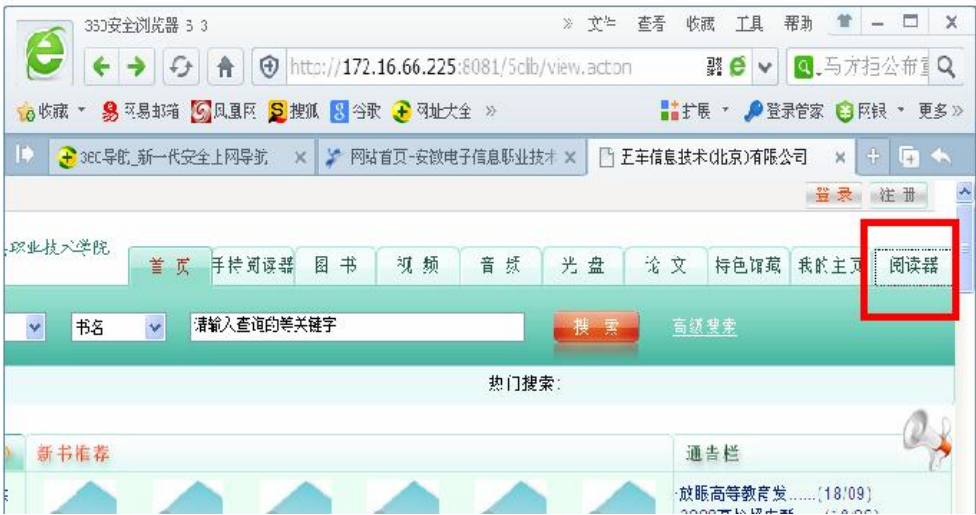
360安全浏览器 3 3

» 文件 查看 收藏 工具 帮助

http://172.16.66.225:8081/5clib/view.action

马方扫公布直

收藏 ▾ 网易邮箱 凤凰网 搜狐 谷歌 网址大全 »

扩展 ▾ 登录管家 网银 ▾ 更多»

360导航_新一代安全上网导航 × 网站首页-安徽电子信息职业技术 × 王车信息技术(北京)有限公司 ×

登录 注册

职业技术学院

首页 手持阅读器 图书 视频 音频 光盘 论文 特色馆藏 我的主页 阅读器

书名 请输入查询的相关键字 搜索 高级搜索

热门搜索:

新书推荐

通告栏

放眼高等教育发......(18/09)

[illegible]